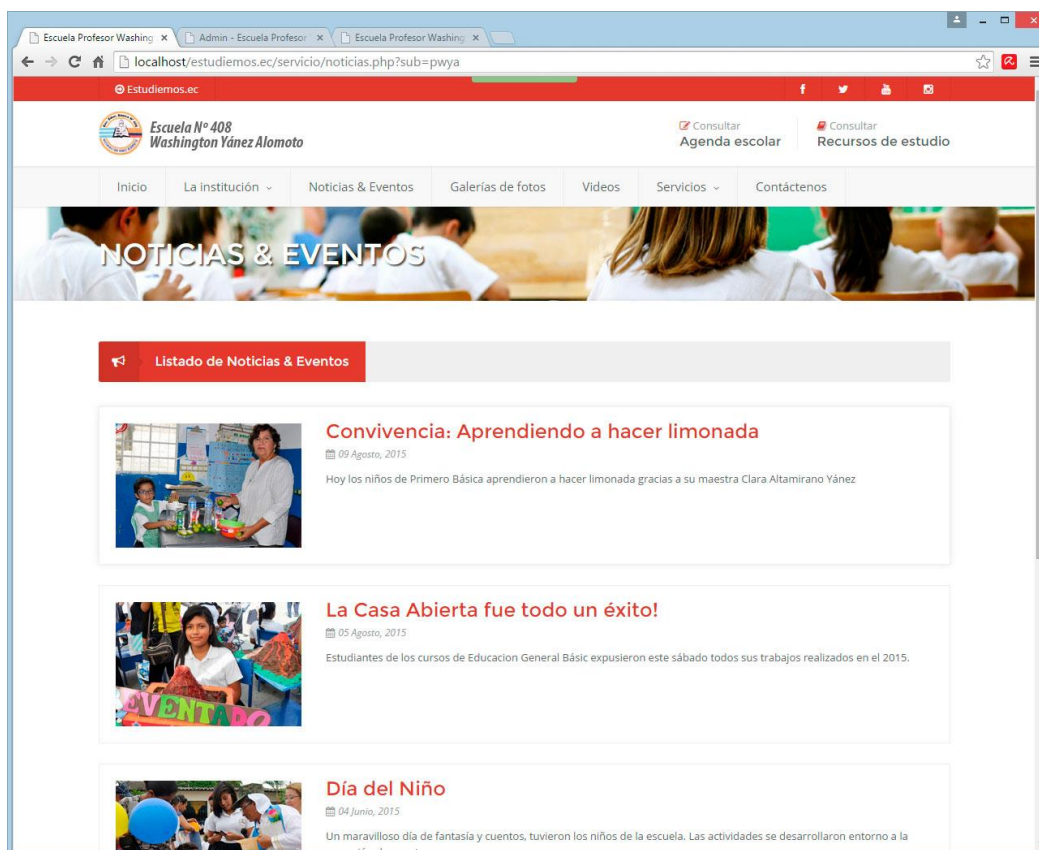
Escuela Profesor Washing ×
Admin - Escuela Profesor ×
Escuela Profesor Washing ×

localhost/estudiemos.ec/servicio/noticias.php?sub=pwya

Estudiemos.ec

Escuela N° 408
Washington Yánez Alomoto

Consultar
Agenda escolar

Consultar
Recursos de estudio

Inicio
La institución
Noticias & Eventos
Galerías de fotos
Videos
Servicios
Contáctenos

NOTICIAS & EVENTOS

Listado de Noticias & Eventos

Convivencia: Aprendiendo a hacer limonada
09 Agosto, 2015
Hoy los niños de Primero Básica aprendieron a hacer limonada gracias a su maestra Clara Altamirano Yánez

La Casa Abierta fue todo un éxito!
05 Agosto, 2015
Estudiantes de los cursos de Educacion General Básic expusieron este sábado todos sus trabajos realizados en el 2015.

EVENTARO

Día del Niño
04 Junio, 2015
Un maravilloso día de fantasía y cuentos, tuvieron los niños de la escuela. Las actividades se desarrollaron entorno a la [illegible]